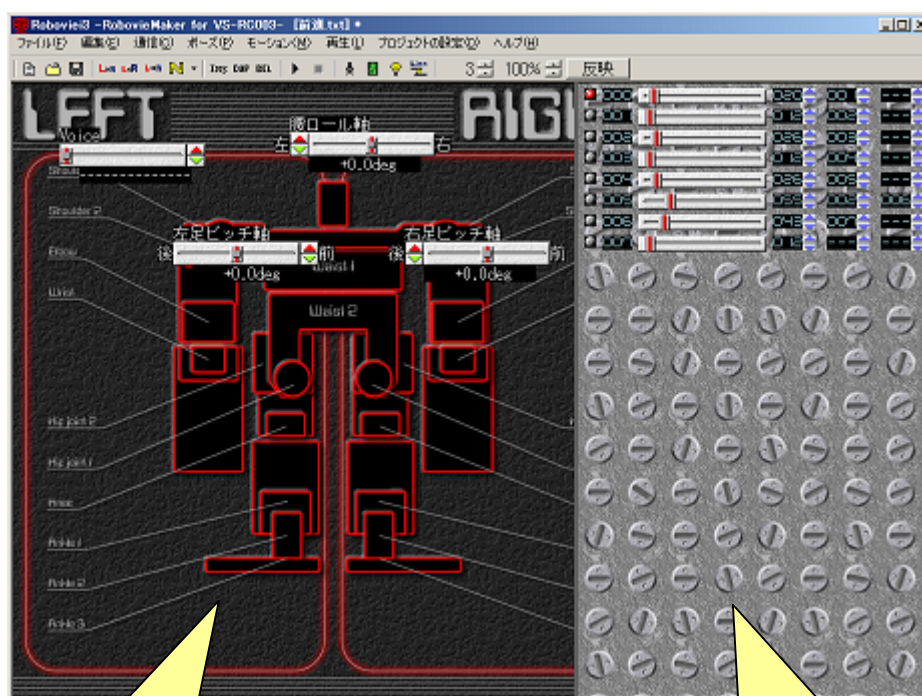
Robovie3 -RobovieMaker for VS-RC003- [前進.txt] *

ファイル(F) 編集(E) 通信(C) ポーズ(P) モーション(M) 再生(L) プロジェクトの設定(O) ヘルプ(H)

Ins CoP DEL

3 100% 反映

LEFT

RIGH

Voice

腰ロール軸

左 右

+0.0deg

Shoulder

Shoulder 2

左足ピッチ軸

後 前

+0.0deg

右足ピッチ軸

後 前

+0.0deg

Elbow

Waist 1

Wrist

Waist 2

Hip joint 2

Hip joint 1

Knee

Ankle 1

Ankle 2

Ankle 3

000

001

002

003

004

005

006

007